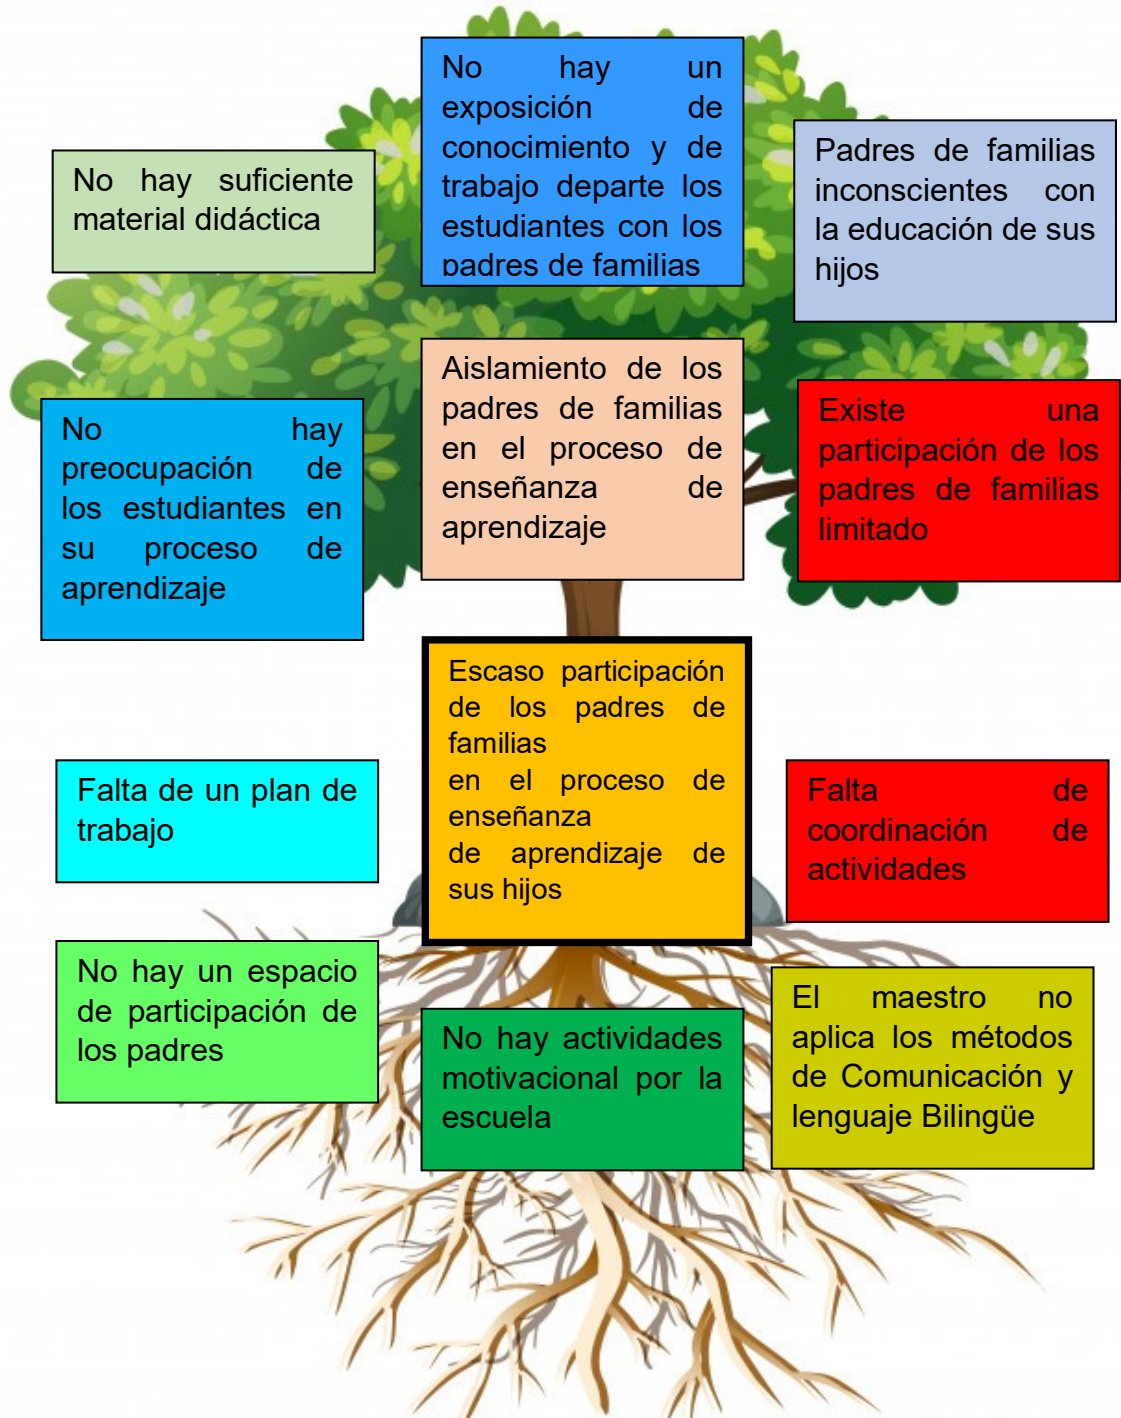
No hay suficiente material didáctica

No hay un exposición de conocimiento y de trabajo departe los estudiantes con los padres de familias

Padres de familias inconscientes con la educación de sus hijos

No hay preocupación de los estudiantes en su proceso de aprendizaje

Aislamiento de los padres de familias en el proceso de enseñanza de aprendizaje

Existe una participación de los padres de familias limitado

Falta de un plan de trabajo

Escaso participación de los padres de familias en el proceso de enseñanza de aprendizaje de sus hijos

Falta de coordinación de actividades

No hay un espacio de participación de los padres

No hay actividades motivacional por la escuela

El maestro no aplica los métodos de Comunicación y lenguaje Bilingüe